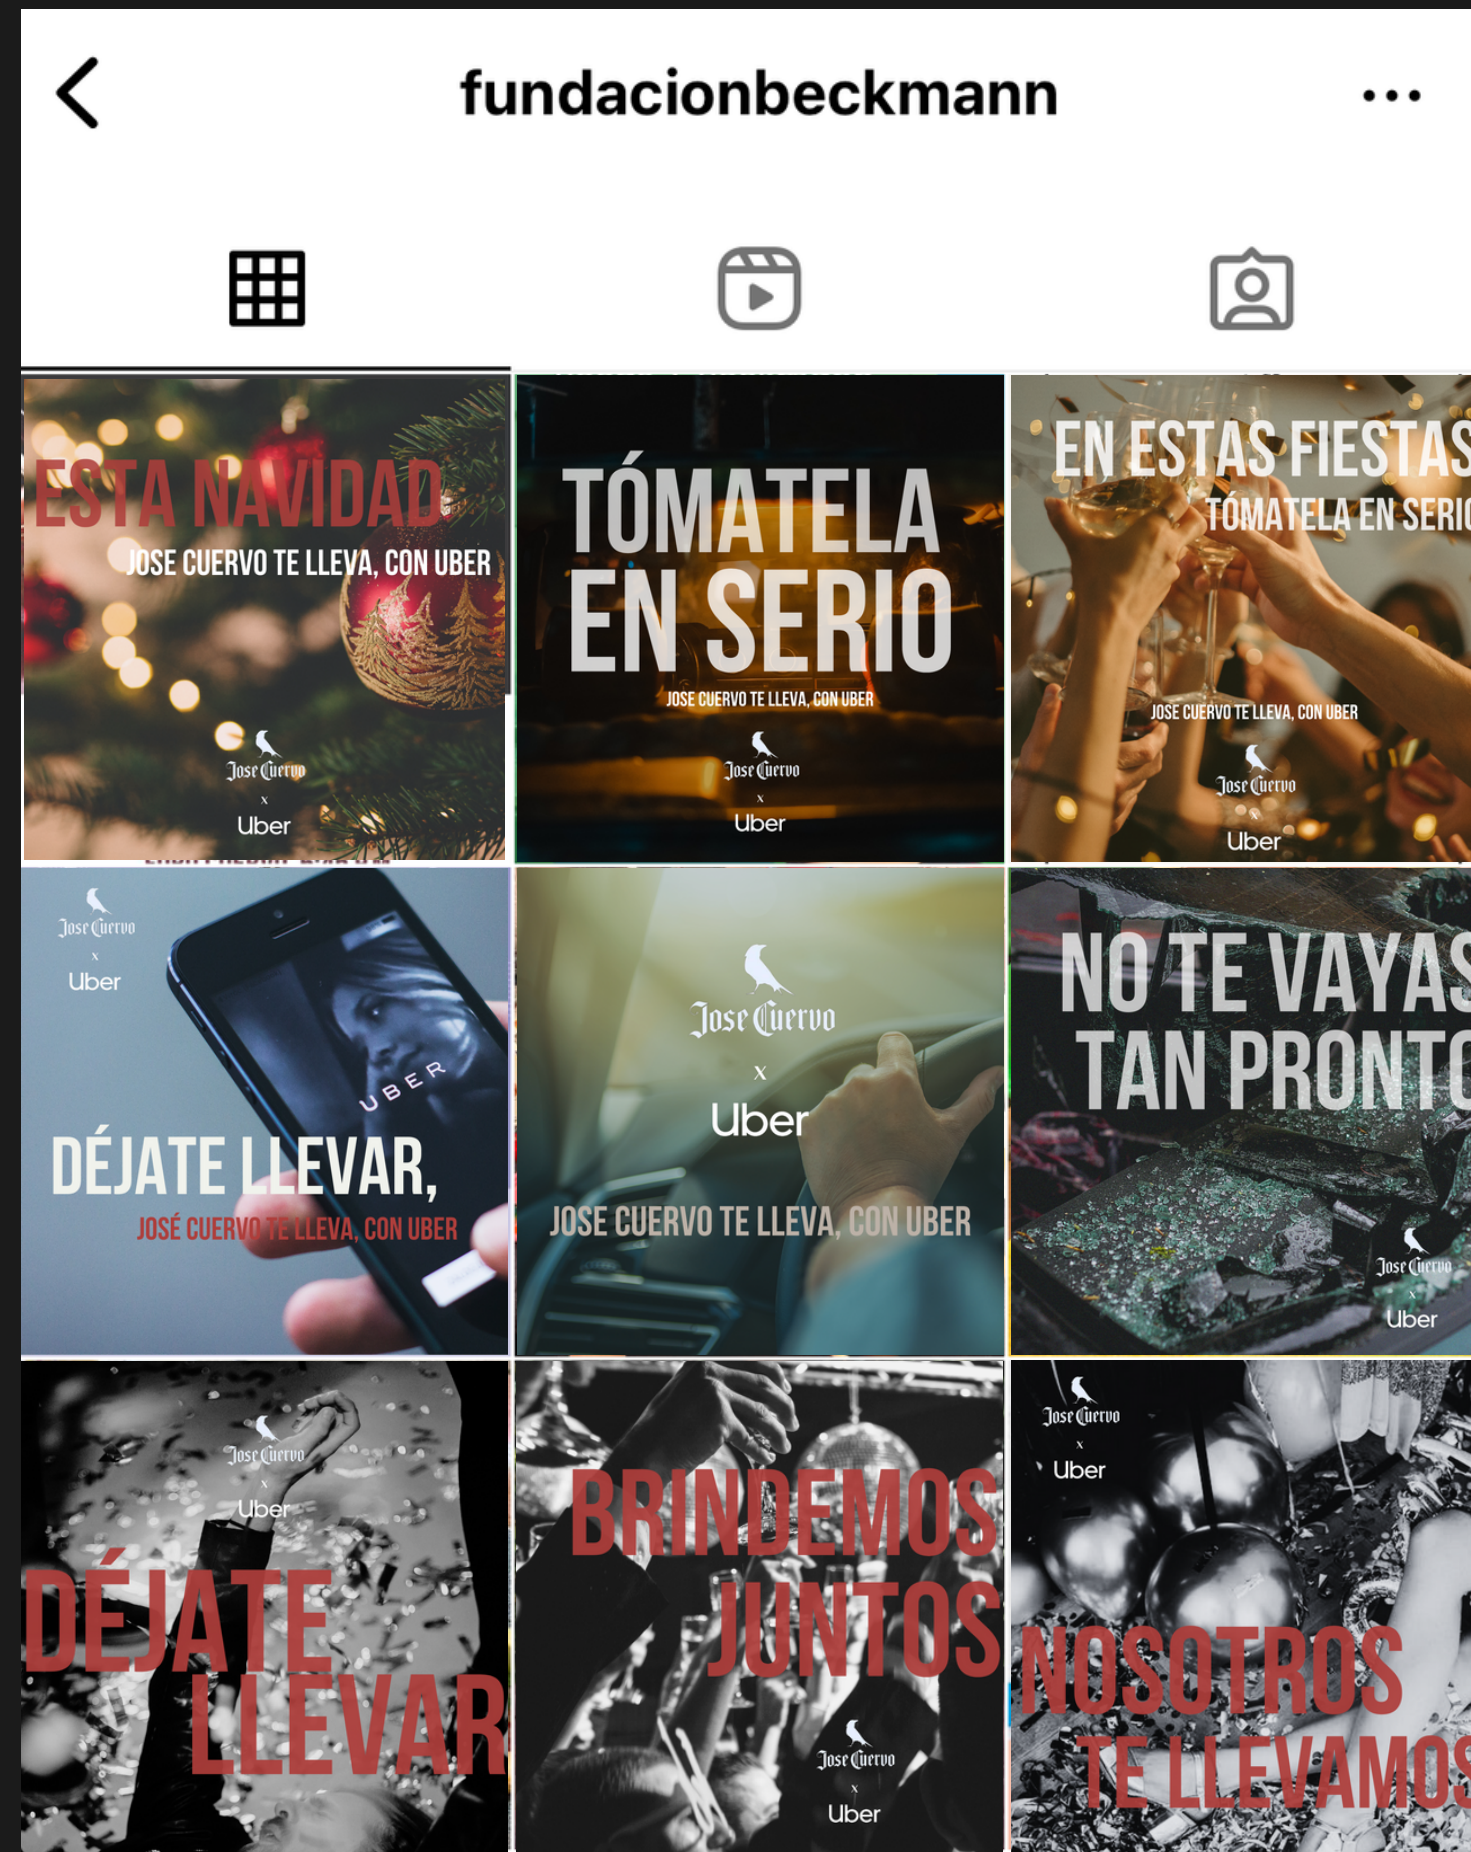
fundacionbeckmann

ESTA NAVIDAD
JOSE CUERVO TE LLEVA, CON UBER
Jose Cuervo
x
Uber

TÓMATELA EN SERIO
JOSE CUERVO TE LLEVA, CON UBER
Jose Cuervo
x
Uber

EN ESTAS FIESTAS
TÓMATELA EN SERIO
JOSE CUERVO TE LLEVA, CON UBER
Jose Cuervo
x
Uber

Jose Cuervo
x
Uber
UBER
DÉJATE LLEVAR,
JOSÉ CUERVO TE LLEVA, CON UBER

Jose Cuervo
x
Uber
JOSE CUERVO TE LLEVA, CON UBER

NO TE VAYAS TAN PRONTO
Jose Cuervo
x
Uber

Jose Cuervo
x
Uber
DÉJATE LLEVAR

BRINDEMOS JUNTOS
Jose Cuervo
x
Uber

Jose Cuervo
x
Uber
NOSOTROS TE LLEVAMOS